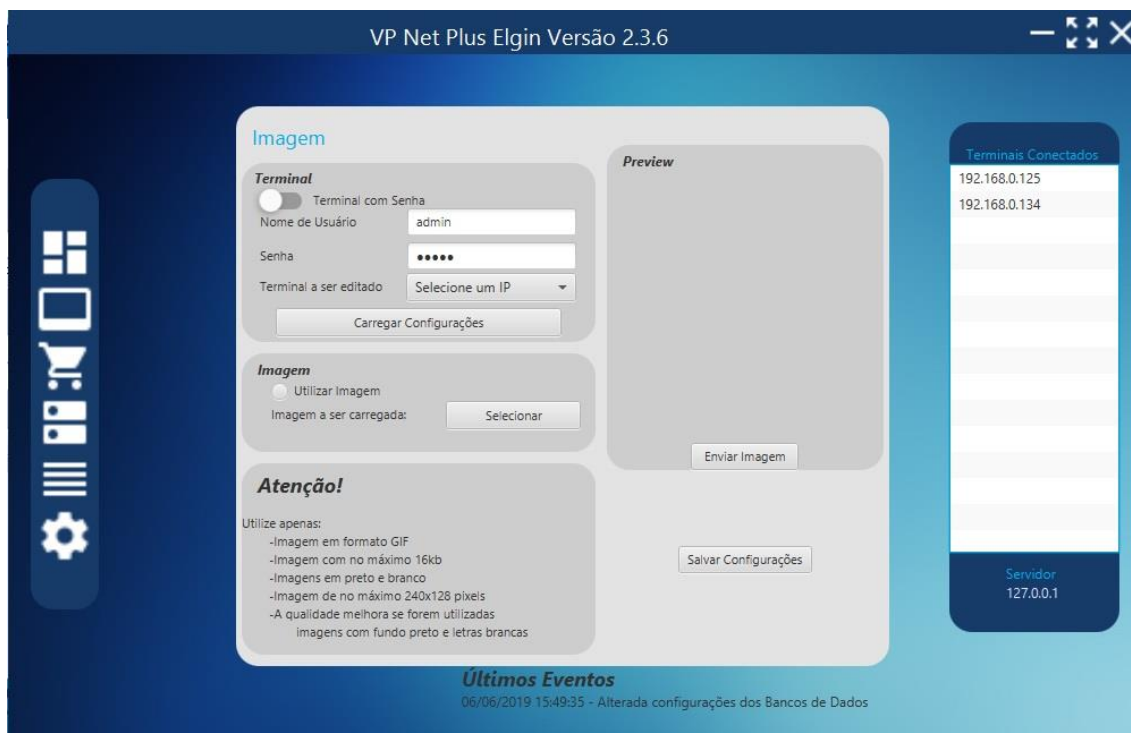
VP Net Plus Elgin Versão 2.3.6

Imagem

Terminal
Terminal com Senha
Nome de Usuário admin
Senha •••••
Terminal a ser editado Selecione um IP
Carregar Configurações

Imagem
Utilizar Imagem
Imagem a ser carregada: Selecionar

Atenção!
Utilize apenas:
-Imagem em formato GIF
-Imagem com no máximo 16kb
-Imagens em preto e branco
-Imagem de no máximo 240x128 pixels
-A qualidade melhora se forem utilizadas imagens com fundo preto e letras brancas

Preview
Enviar Imagem

Salvar Configurações

Terminais Conectados
192.168.0.125
192.168.0.134

Servidor
127.0.0.1

Últimos Eventos
06/06/2019 15:49:35 - Alterada configurações dos Bancos de Dados